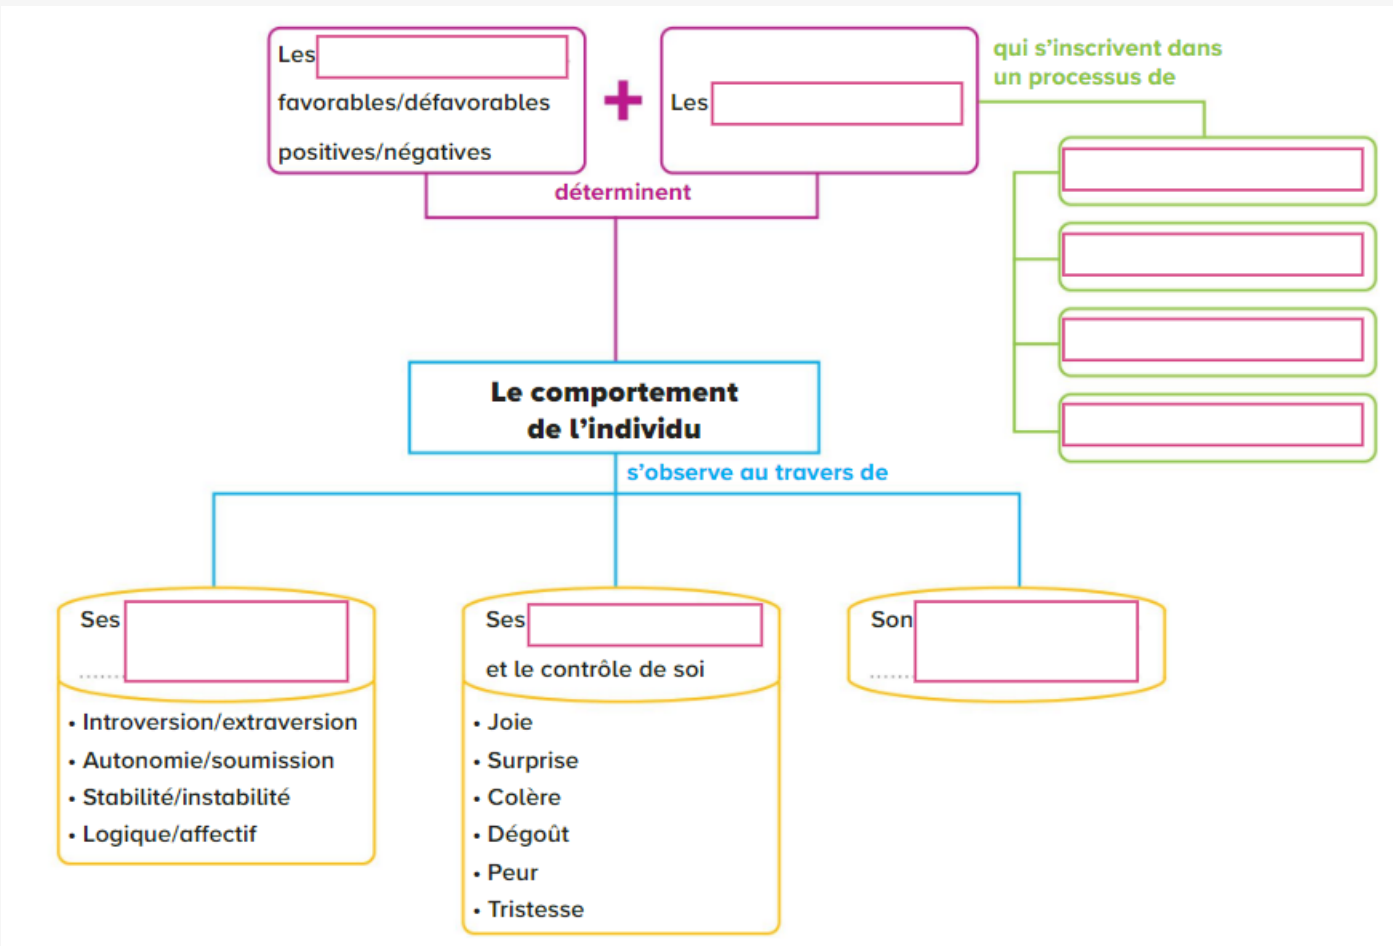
Les
favorables/défavorables
positives/négatives

+

Les

qui s'inscrivent dans un processus de

déterminent

Le comportement de l'individu

s'observe au travers de

Ses
.......
• Introversion/extraversion
• Autonomie/soumission
• Stabilité/instabilité
• Logique/affectif

Ses
et le contrôle de soi
• Joie
• Surprise
• Colère
• Dégoût
• Peur
• Tristesse

Son
.......